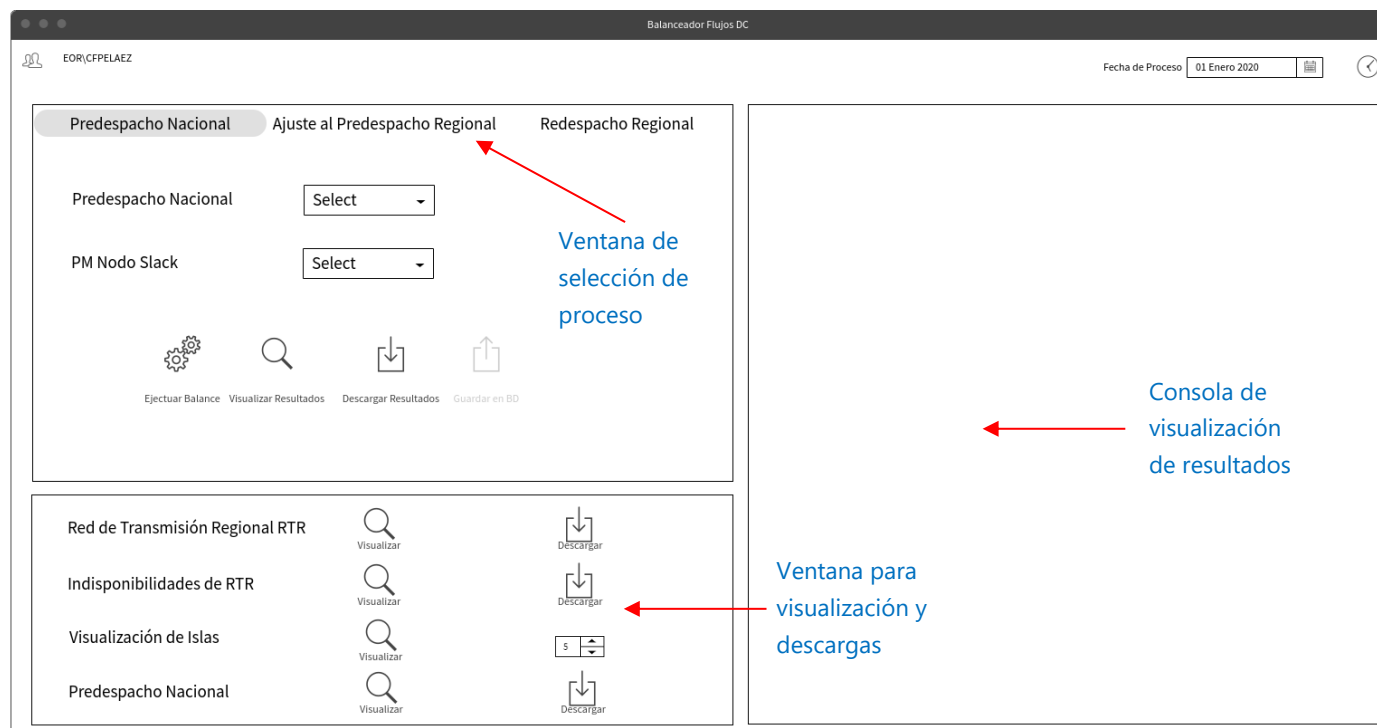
Balanceador Flujos DC

EOR\CFPELAEZ

Fecha de Proceso 01 Enero 2020

Predespacho Nacional Ajuste al Predespacho Regional Redespacho Regional

Predespacho Nacional Select

PM Nodo Slack Select

Ventana de selección de proceso

Ejectuar Balance Visualizar Resultados Descargar Resultados Guardar en BD

Consola de visualización de resultados

Red de Transmisión Regional RTR Visualizar Descargar

Indisponibilidades de RTR Visualizar Descargar

Visualización de Islas Visualizar 5

Predespacho Nacional Visualizar Descargar

Ventana para visualización y descargas